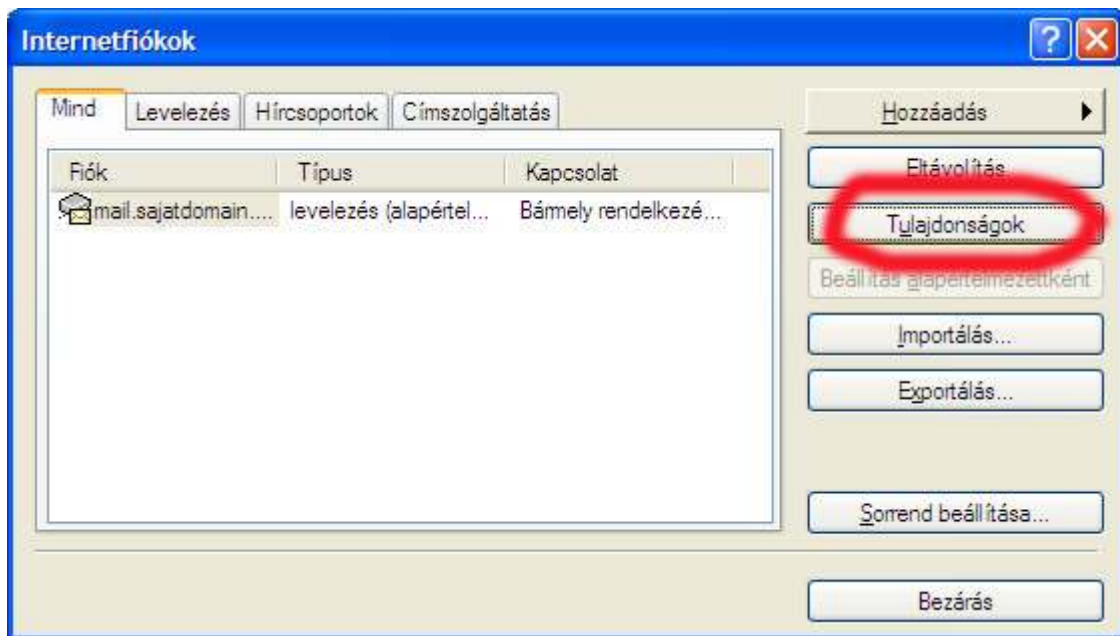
Internetfiókok

Mind | Levelezés | Hírcsoportok | Címszolgáltatás

| Fiók | Típus | Kapcsolat |
|---|---|---|
| mail.sajatdomain.... | levelezés (alapértel... | Bármely rendelkezé... |

Hozzáadás

Eltávolítás

Tulajdonságok

Beállítás alapértelmezettként

Importálás...

Exportálás...

Sorrend beállítása...

Bezárás